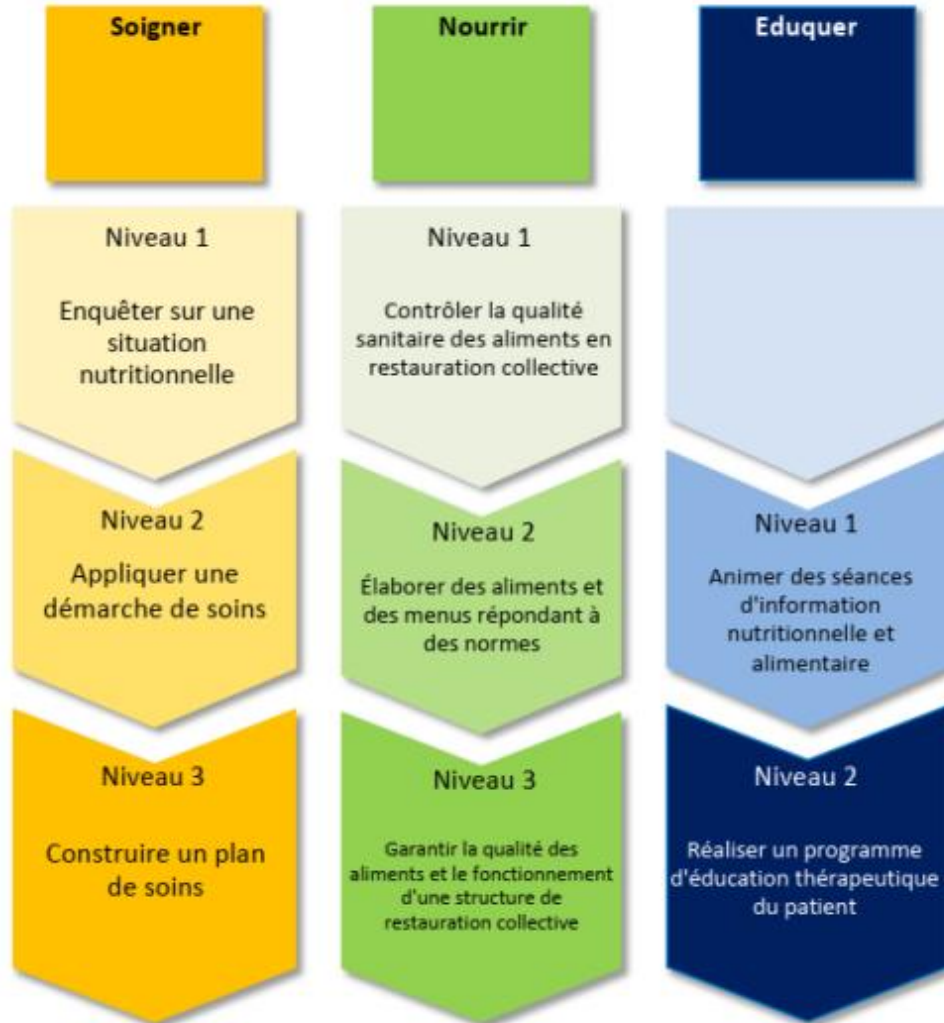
Soigner

Niveau 1

Enquêter sur une situation nutritionnelle

Niveau 2

Appliquer une démarche de soins

Niveau 3

Construire un plan de soins

Nourrir

Niveau 1

Contrôler la qualité sanitaire des aliments en restauration collective

Niveau 2

Élaborer des aliments et des menus répondant à des normes

Niveau 3

Garantir la qualité des aliments et le fonctionnement d'une structure de restauration collective

Eduquer

Niveau 1

Animer des séances d'information nutritionnelle et alimentaire

Niveau 2

Réaliser un programme d'éducation thérapeutique du patient